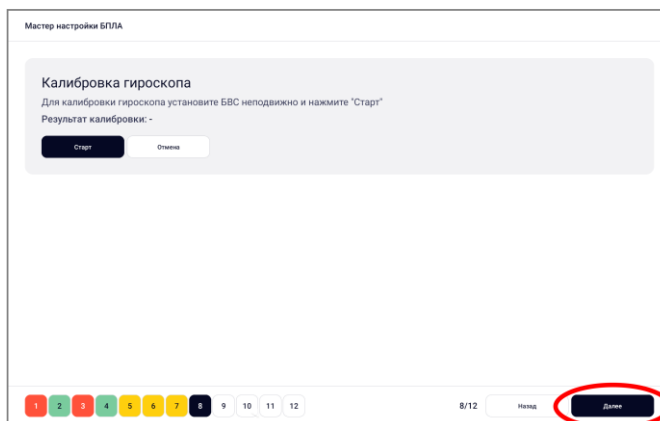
Мастер настройки БПЛА

Калибровка гироскопа

Для калибровки гироскопа установите БВС неподвижно и нажмите "Старт"

Результат калибровки: -

Старт

Отмена

1 2 3 4 5 6 7 8 9 10 11 12

8/12

Назад

Далее